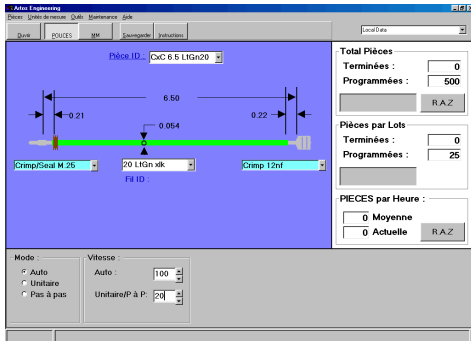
Artos Engineering
Pièces Unités de mesure Outils Maintenance Aide
Ouvrir POUCES MM Sauvegarder Instructions
Local Data
Pièce ID : CxC 6.5 LtGn20
6.50
0.21
0.22
0.054
Crimp/Seal M.25
20 LtGn xlk
Crimp 12nf
Fil ID :
Total Pièces
Terminées : 0
Programmées : 500
R.A.Z
Pièces par Lots
Terminées : 0
Programmées : 25
PIECES par Heure :
0 Moyenne
0 Actuelle
R.A.Z
Mode :
Auto
Unitaire
Pas à pas
Vitesse :
Auto : 100
Unitaire/P à P: 20